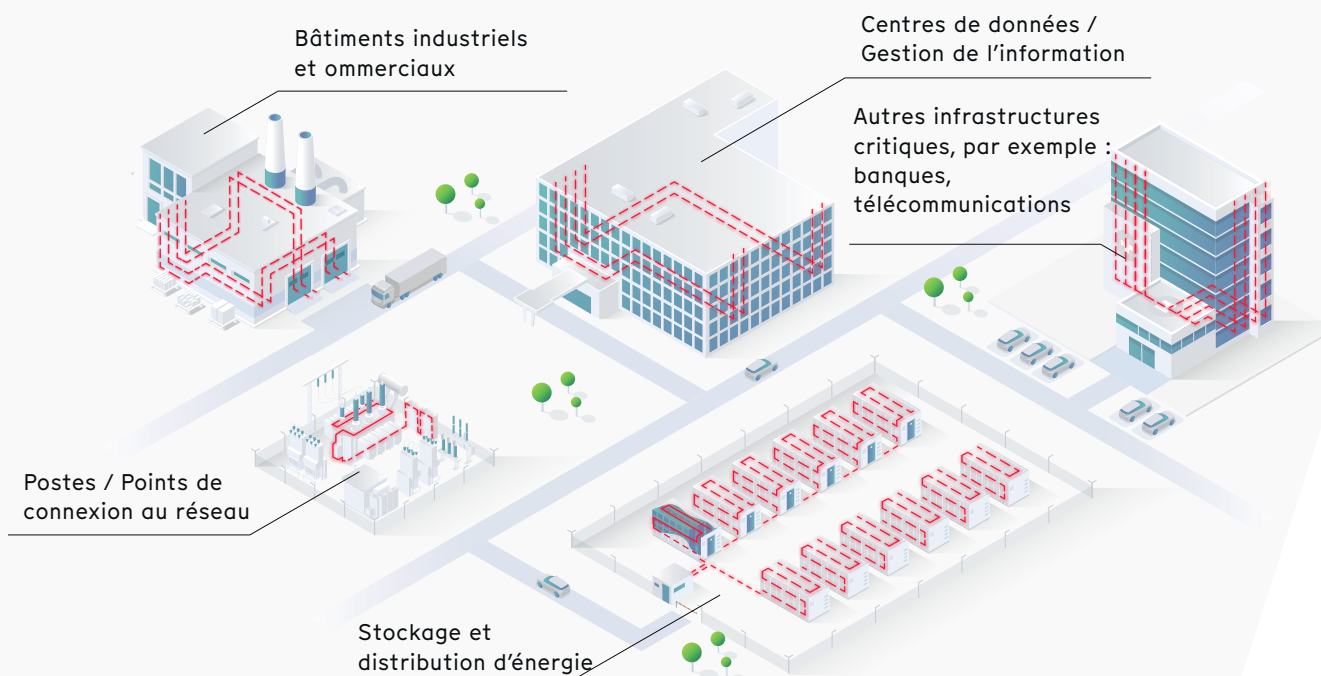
Bâtiments industriels et ommerciaux

Centres de données / Gestion de l’information

Autres infrastructures critiques, par exemple : banques, télécommunications

Postes / Points de connexion au réseau

Stockage et distribution d’énergie